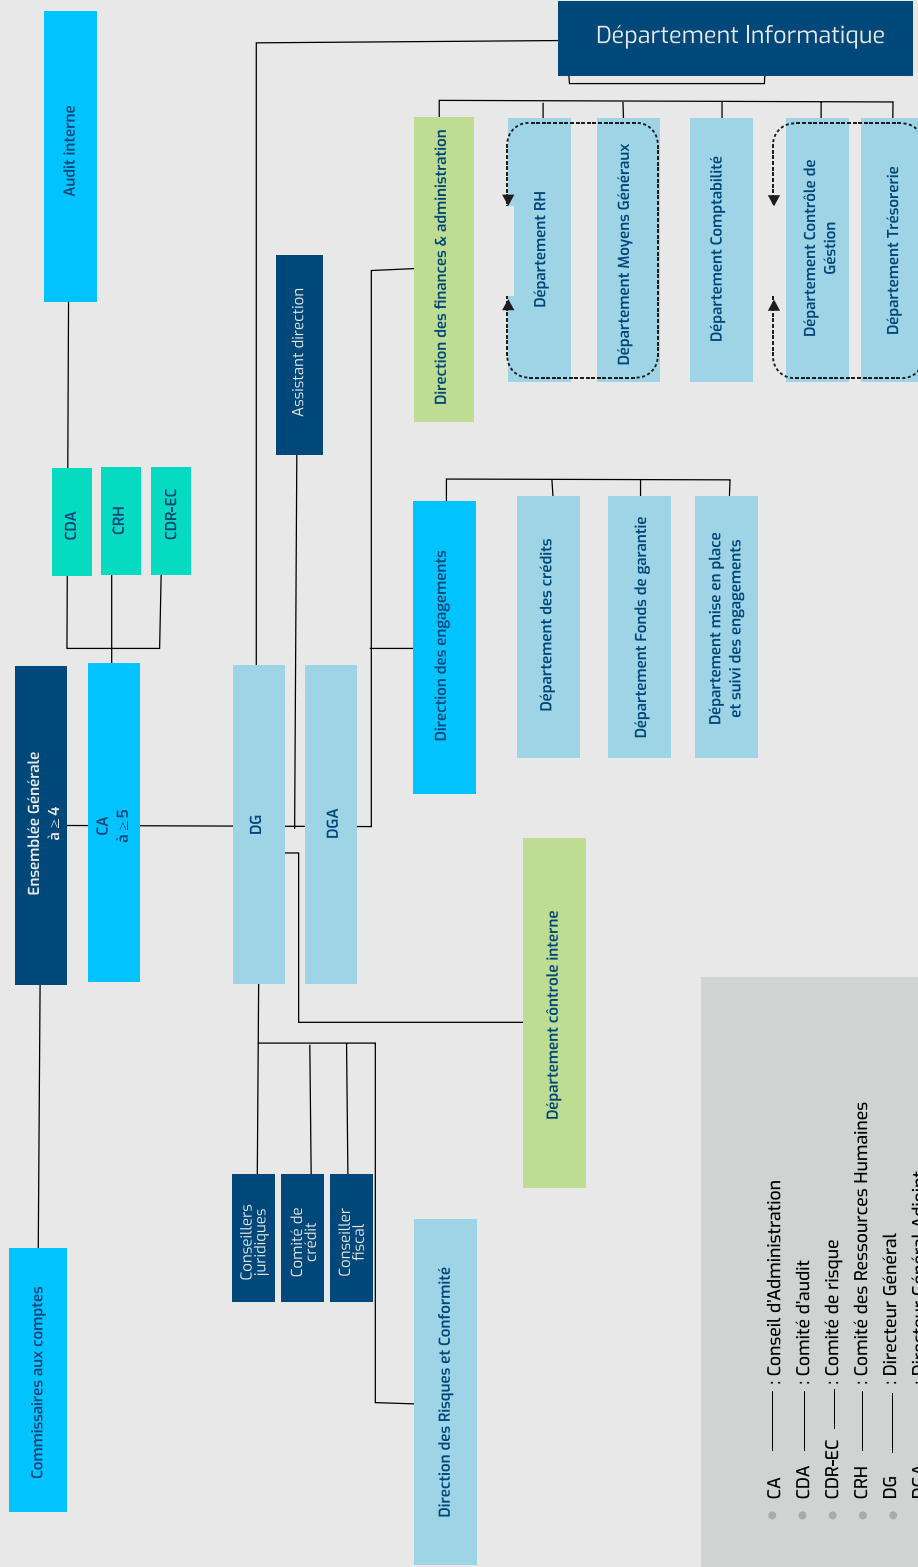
Département Informatique

Audit interne

Assistant direction

Direction des finances & administration

Département RH

Département Moyens Généraux

Département Comptabilité

Département Contrôle de Géstion

Département Trésorerie

CDA

CRH

CDR-EC

Direction des engagements

Département des crédits

Département Fonds de garantie

Département mise en place et suivi des engagements

Ensemblée Générale
à ≥ 4

CA
à ≥ 5

DG

DGA

Département côntrole interne

Conseillers juridiques

Comité de crédit

Conseiller fiscal

Commissaires aux comptes

Direction des Risques et Conformité

CA ——— : Conseil d'Administration
CDA ——— : Comité d'audit
CDR-EC ——— : Comité de risque
CRH ——— : Comité des Ressources Humaines
DG ——— : Directeur Général
DGA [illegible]